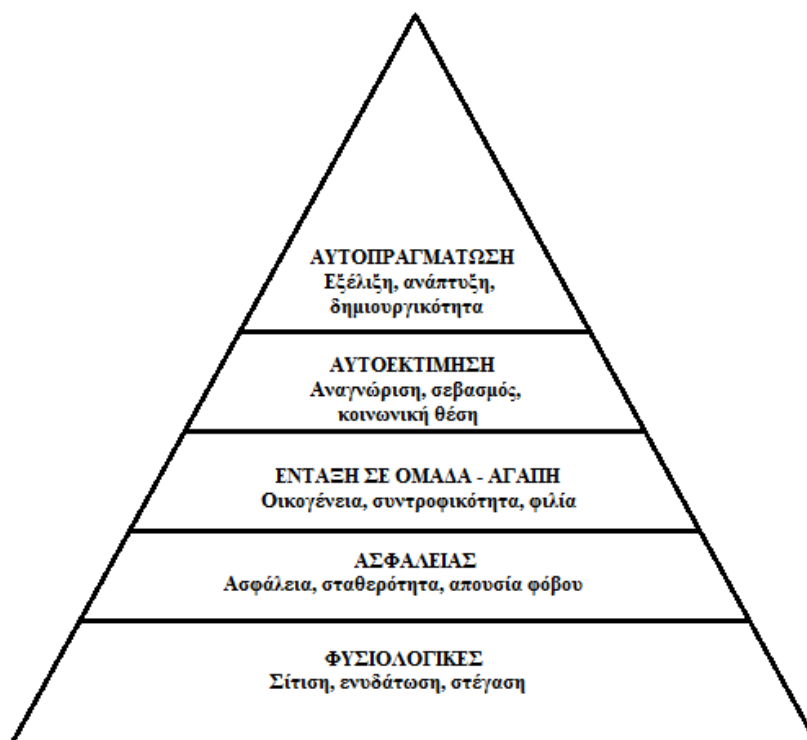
ΑΥΤΟΠΡΑΓΜΑΤΩΣΗ
Εξέλιξη, ανάπτυξη, δημιουργικότητα

ΑΥΤΟΕΚΤΙΜΗΣΗ
Αναγνώριση, σεβασμός, κοινωνική θέση

ΕΝΤΑΞΗ ΣΕ ΟΜΑΔΑ - ΑΓΑΠΗ
Οικογένεια, συντροφικότητα, φιλία

ΑΣΦΑΛΕΙΑΣ
Ασφάλεια, σταθερότητα, απουσία φόβου

ΦΥΣΙΟΛΟΓΙΚΕΣ
Σίτιση, ενυδάτωση, στέγαση